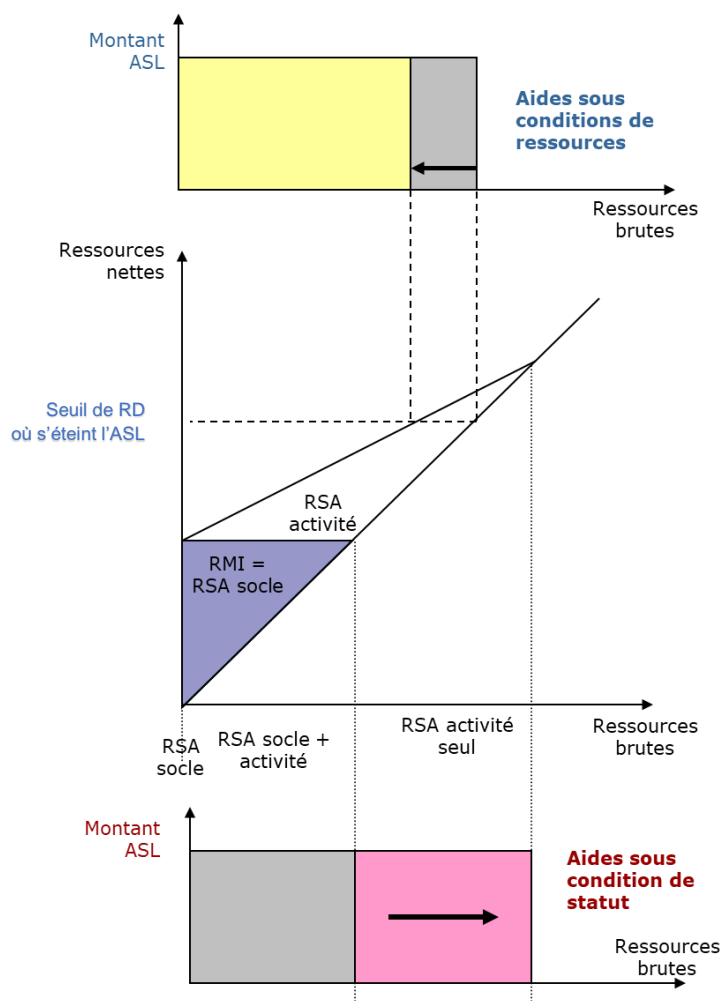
Montant ASL

Aides sous conditions de ressources

Ressources brutes

Ressources nettes

Seuil de RD où s'éteint l'ASL

RSA activité

RMI = RSA socle

RSA socle

RSA socle + activité

RSA activité seul

Ressources brutes

Montant ASL

Aides sous condition de statut

Ressources brutes